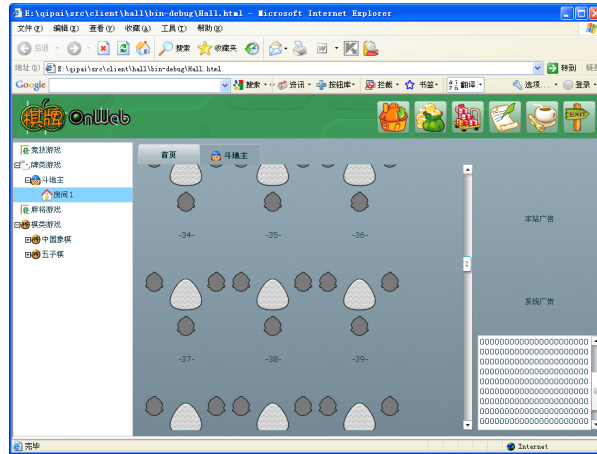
E:\qipai\src\client\hall\bin-debug\Hall.html - Microsoft Internet Explorer

文件(F) 编辑(E) 查看(V) 收藏(A) 工具(T) 帮助(H)

后退 搜索 收藏夹

地址(D) E:\qipai\src\client\hall\bin-debug\Hall.html 转到 链接

Google 搜索 资讯 按钮库 拦截 书签 翻译 选项 登录

棋牌 OnWeb

竞技游戏
牌类游戏
斗地主
房间1
麻将游戏
棋类游戏
中国象棋
五子棋

首页 斗地主

-34- -35- -36-

-37- -38- -39-

本站广告

系统广告

0000000000000000000000
0000000000000000000000
0000000000000000000000
0000000000000000000000
0000000000000000000000
0000000000000000000000
0000000000000000000000
0000000000000000000000
0000000000000000000000
0000000000000000000000

完毕 Internet